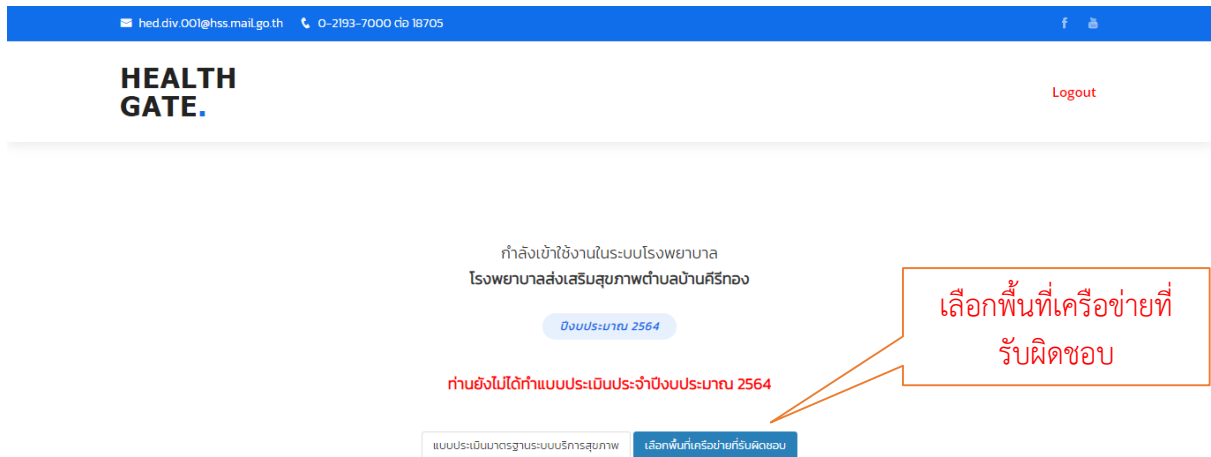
hed.div.001@hss.mail.go.th 0-2193-7000 ต่อ 18705

HEALTH GATE.

Logout

กำลังเข้าใช้งานในระบบโรงพยาบาล
โรงพยาบาลส่งเสริมสุขภาพตำบลบ้านคีรีทอง

ปีงบประมาณ 2564

ท่านยังไม่ได้ทำแบบประเมินประจำปีงบประมาณ 2564

เลือกพื้นที่เครือข่ายที่รับผิดชอบ

แบบประเมินมาตรฐานระบบบริการสุขภาพ
เลือกพื้นที่เครือข่ายที่รับผิดชอบ